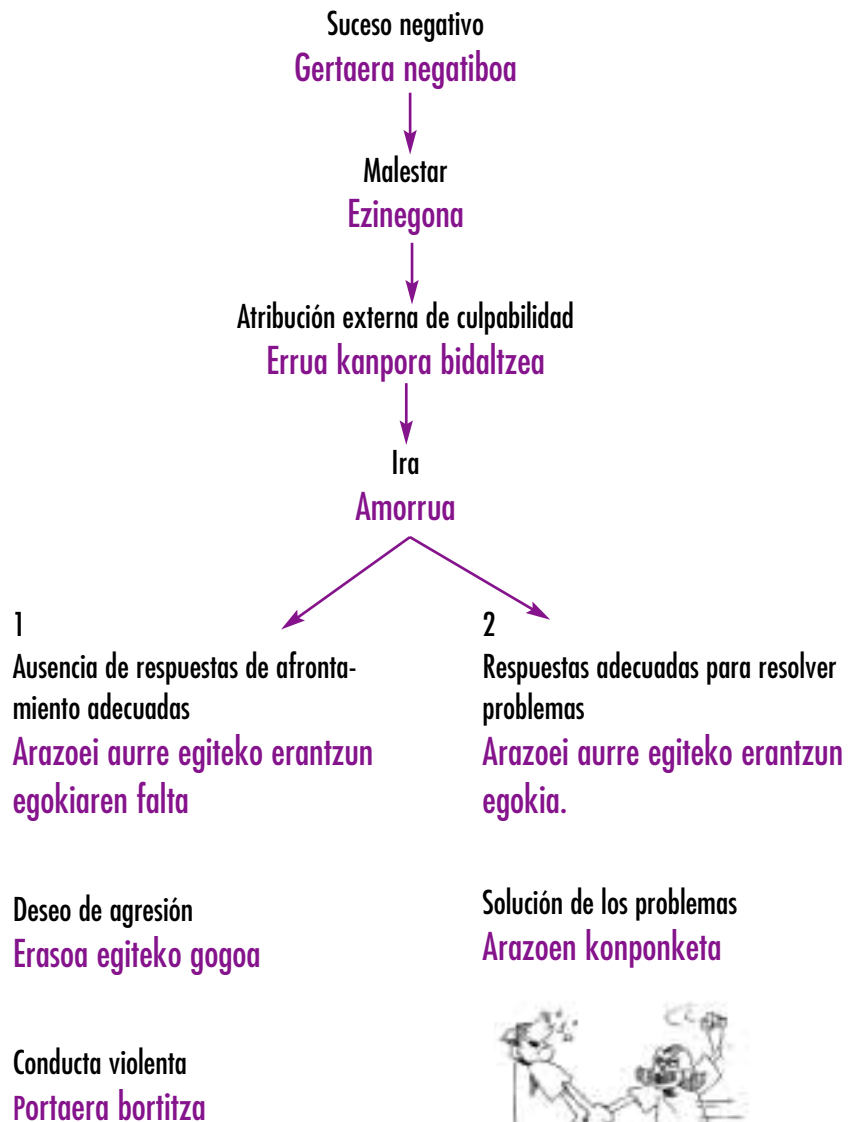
Suceso negativo
Gertaera negatiboa

Malestar
Ezinegona

Atribución externa de culpabilidad
Errua kanpora bidaltzea

Ira
Amorrua

1
Ausencia de respuestas de afrontamiento adecuadas
Arazoei aurre egiteko erantzun egokiaren falta

Deseo de agresión
Erasoa egiteko gogoa

Conducta violenta
Portaera bortitza

2
Respuestas adecuadas para resolver problemas
Arazoei aurre egiteko erantzun egokia.

Solución de los problemas
Arazoen konponketa